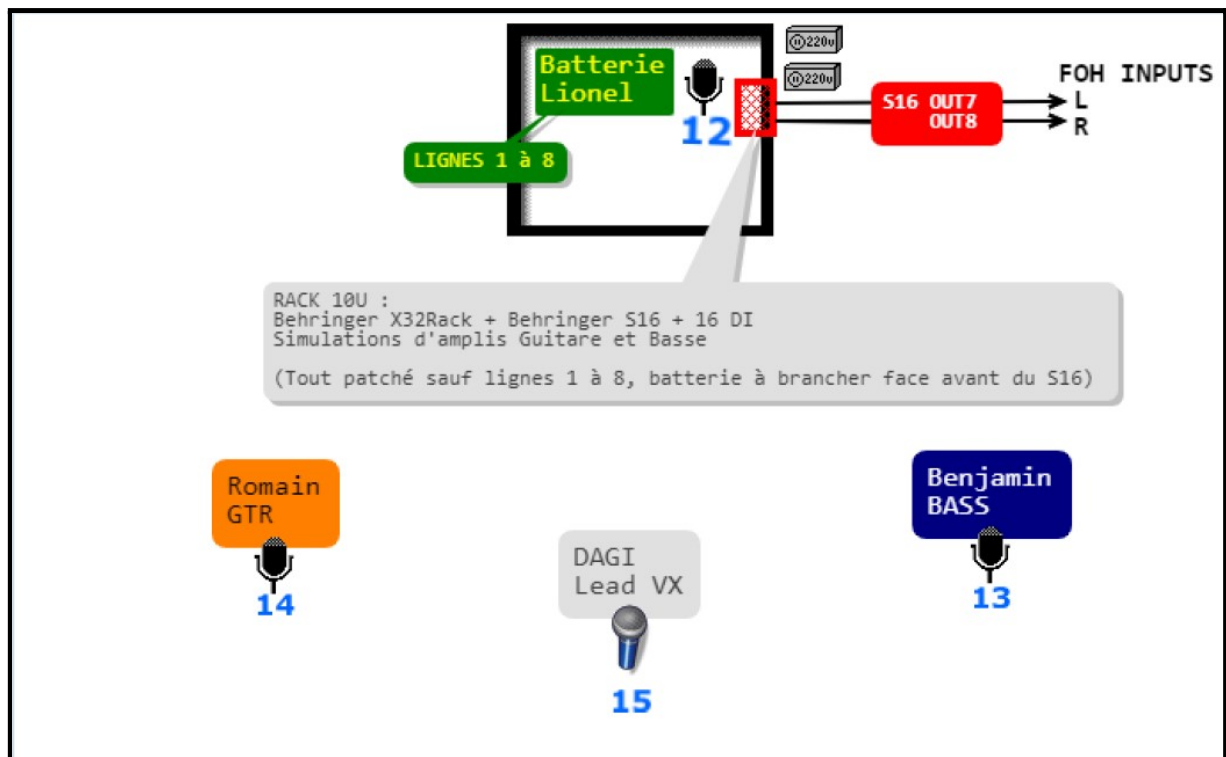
Batterie
Lionel

12

LIGNES 1 à 8

220v
220v

S16 OUT7
OUT8

FOH INPUTS
L
R

RACK 10U :
Behringer X32Rack + Behringer S16 + 16 DI
Simulations d'amplis Guitare et Basse

(Tout patché sauf lignes 1 à 8, batterie à brancher face avant du S16)

Romain
GTR
14

DAGI
Lead VX
15

Benjamin
BASS
13